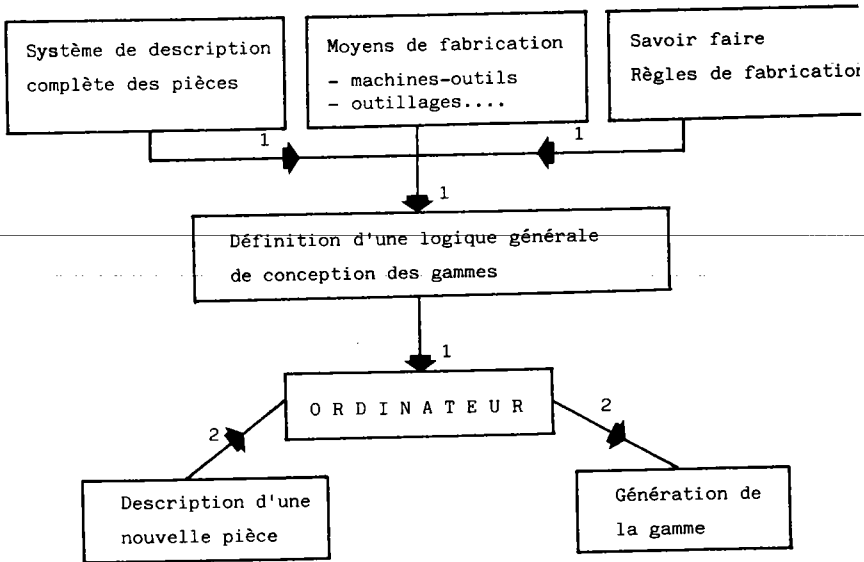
Système de description complète des pièces

Moyens de fabrication
- machines-outils
- outillages....

Savoir faire
Règles de fabricatio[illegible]

1

1

1

Définition d'une logique générale de conception des gammes

1

O R D I N A T E U R

2

2

Description d'une nouvelle pièce

Génération de la gamme